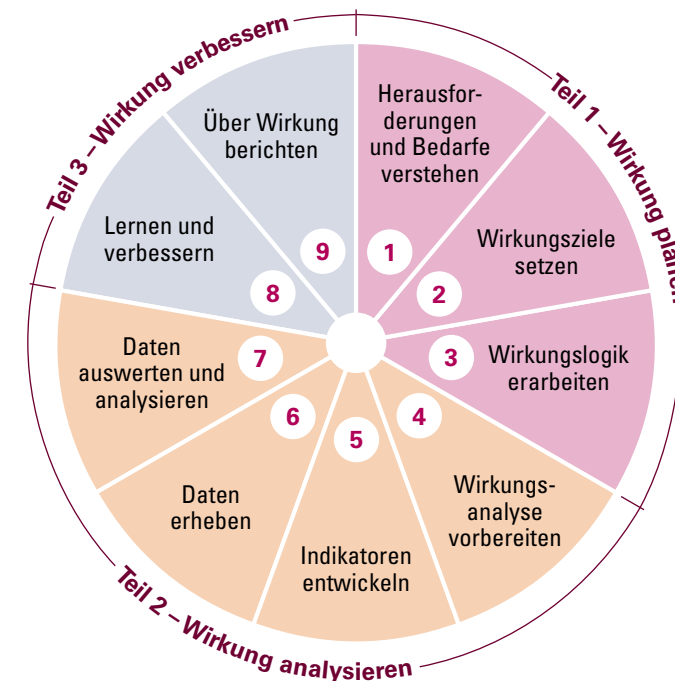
Teil 1 – Wirkung plan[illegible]

1
Herausforderungen und Bedarfe verstehen

2
Wirkungsziele setzen

3
Wirkungslogik erarbeiten

Teil 2 – Wirkung analysieren

4
Wirkungsanalyse vorbereiten

5
Indikatoren entwickeln

6
Daten erheben

7
Daten auswerten und analysieren

Teil 3 – Wirkung verbessern

8
Lernen und verbessern

9
Über Wirkung berichten